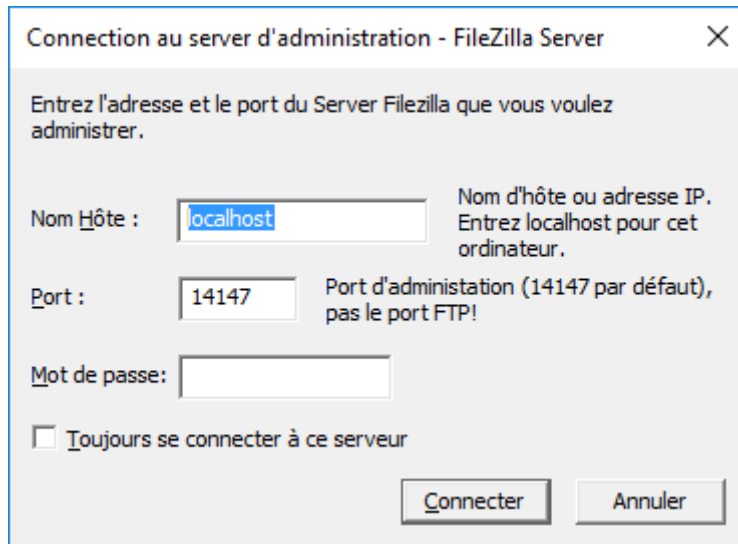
Connection au server d'administration - FileZilla Server

×

Entrez l'adresse et le port du Server Filezilla que vous voulez administrer.

Nom Hôte : localhost

Nom d'hôte ou adresse IP. Entrez localhost pour cet ordinateur.

Port : 14147

Port d'administation (14147 par défaut), pas le port FTP!

Mot de passe:

Toujours se connecter à ce serveur

Connecter

Annuler